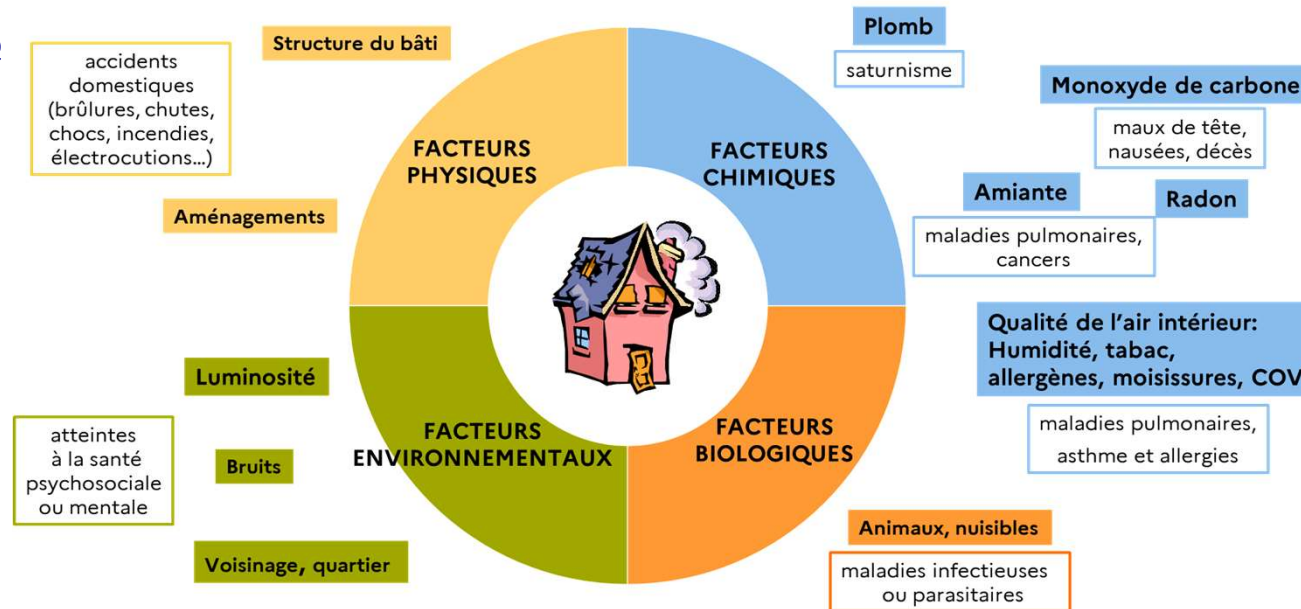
Structure du bâti

accidents domestiques (brûlures, chutes, chocs, incendies, électrocutions...)

Aménagements

FACTEURS PHYSIQUES

FACTEURS CHIMIQUES

Plomb

saturnisme

Monoxyde de carbone

maux de tête, nausées, décès

Amiante

Radon

maladies pulmonaires, cancers

Qualité de l'air intérieur: Humidité, tabac, allergènes, moisissures, COV

maladies pulmonaires, asthme et allergies

FACTEURS BIOLOGIQUES

Animaux, nuisibles

maladies infectieuses ou parasitaires

FACTEURS ENVIRONNEMENTAUX

Luminosité

atteintes à la santé psychosociale ou mentale

Bruits

Voisinage, quartier